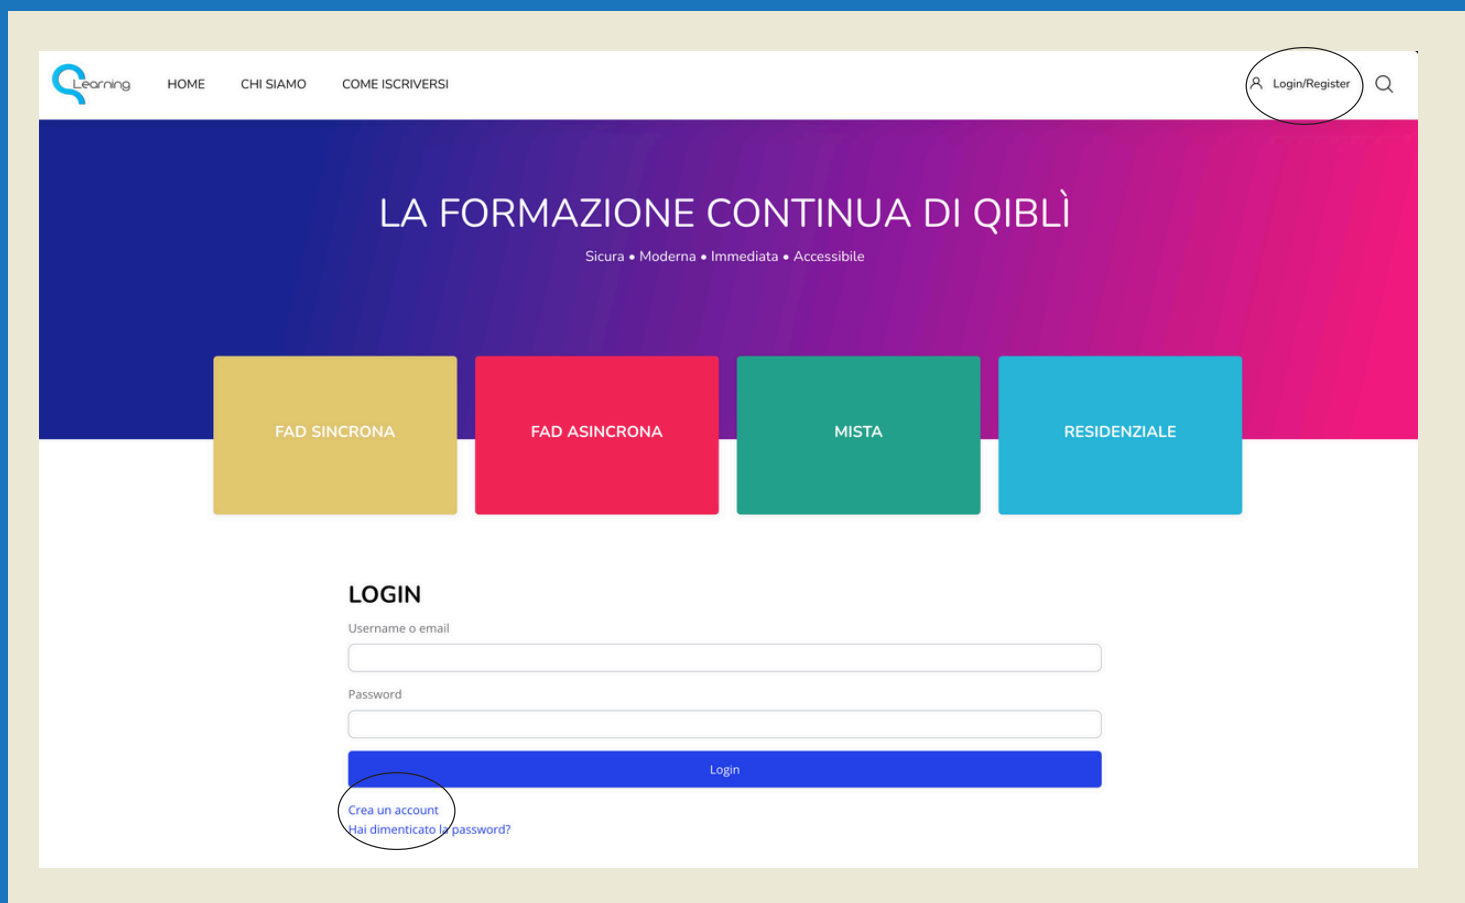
Learning HOME CHI SIAMO COME ISCRIVERSI Login/Register

LA FORMAZIONE CONTINUA DI QIBLÌ

Sicura • Moderna • Immediata • Accessibile

FAD SINCRONA

FAD ASINCRONA

MISTA

RESIDENZIALE

LOGIN

Username o email

Password

Login

Crea un account

Hai dimenticato la password?